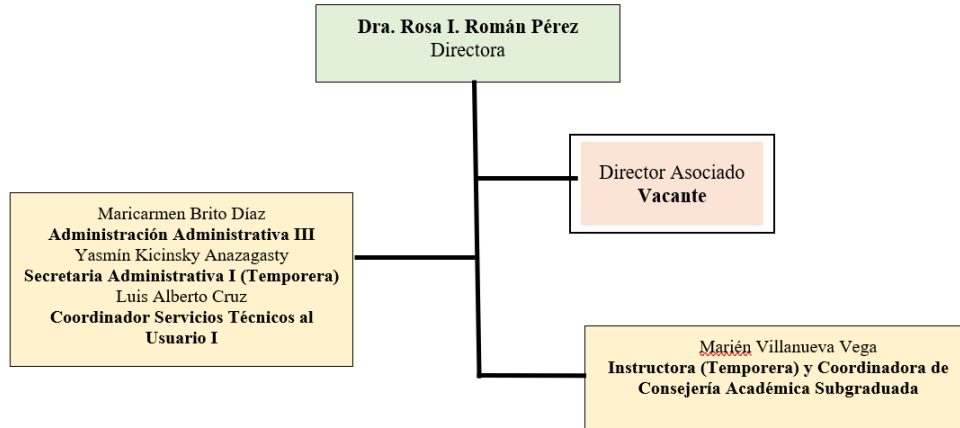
Dra. Rosa I. Román Pérez
Directora

Director Asociado
Vacante

Maricarmen Brito Díaz
Administración Administrativa III
Yasmín Kicinsky Anazagasty
Secretaria Administrativa I (Temporera)
Luis Alberto Cruz
Coordinador Servicios Técnicos al Usuario I

Marién Villanueva Vega
Instructora (Temporera) y Coordinadora de Consejería Académica Subgraduada